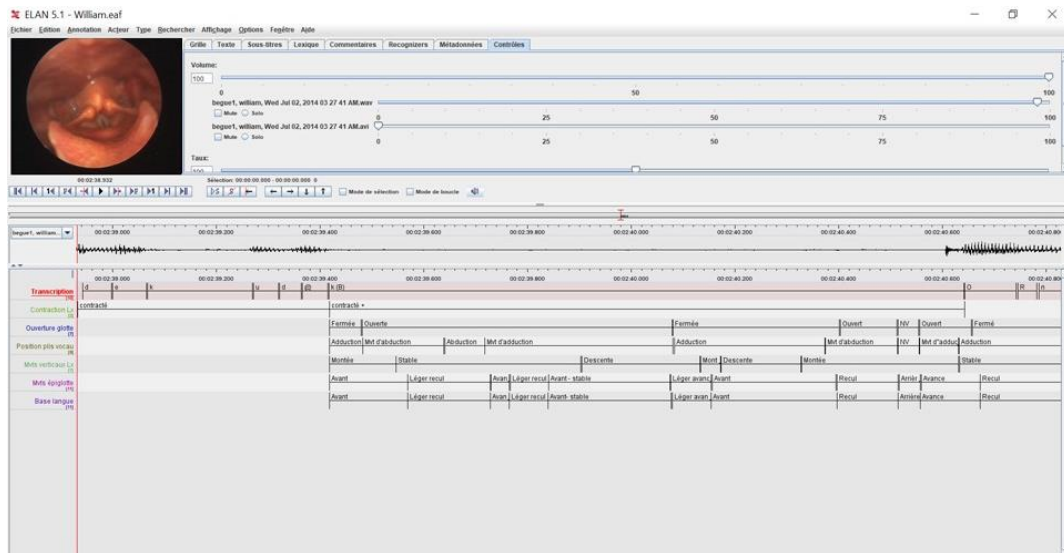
ELAN 5.1 - William.eaf

Fichier Edition Annotation Acteur Type Rechercher Affichage Options Fenêtre Aide

Grille Texte Sous-titres Lexique Commentaires Recognizers Métadonnées Contrôles

Volume:
100
0 50 100
begue1, william, Wed Jul 02, 2014 03 27 41 AM.wav
Mute Solo
0 25 50 75 100
begue1, william, Wed Jul 02, 2014 03 27 41 AM.avi
Mute Solo
0 25 50 75 100
Taux:
100

00:02:38.932
Sélection: 00:00:00.000 - 00:00:00.000 0
Mode de sélection Mode de boucle

begue1, william...
00:02:39.000 00:02:39.200 00:02:39.400 00:02:39.600 00:02:39.800 00:02:40.000 00:02:40.200 00:02:40.400 00:02:40.600

Transcription [9]
Contraction Lx [3]
Ouverture glotte [7]
Position plis vocau [8]
Mvts verticaux Lx [5]
Mvts épiglotte [11]
Base langue [11]

d e k u d @ k (8) O R n
contracté
contracté +
Fermée Ouverte Fermée Ouvert NV Ouvert Fermé
Adduction Mvt d'abduction Abduction Mvt d'adduction Adduction Mvt d'abduction NV Mvt d'adduc Adduction
Montée Stable Descente Mont Descente Montée Stable
Avant Léger recul Avan Léger recul Avant - stable Léger avanc Avant Recul Arrièr Avance Recul
Avant Léger recul Avan Léger recul Avant- stable Léger avan Avant Recul Arrière Avance Recul